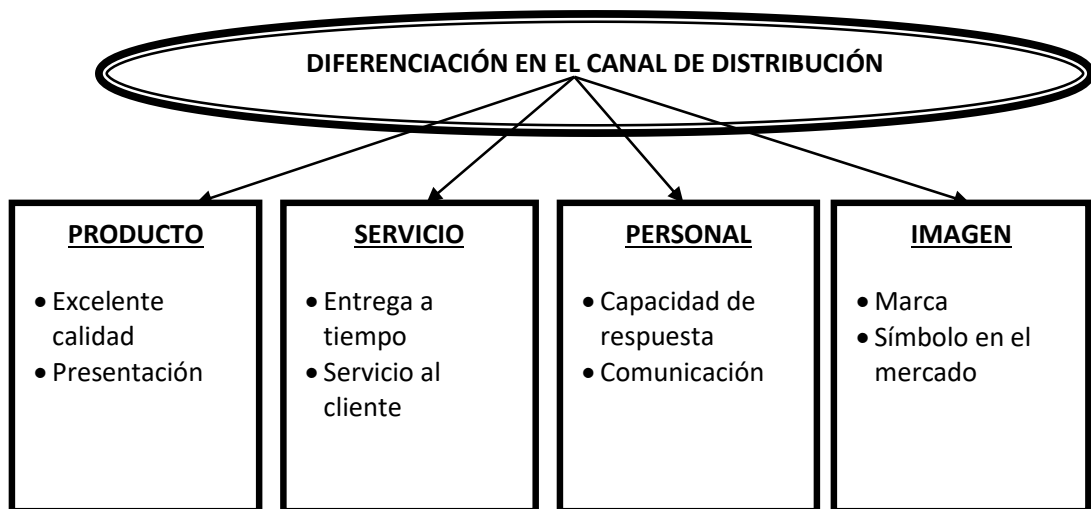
DIFERENCIACIÓN EN EL CANAL DE DISTRIBUCIÓN

PRODUCTO
- Excelente calidad
- Presentación

SERVICIO
- Entrega a tiempo
- Servicio al cliente

PERSONAL
- Capacidad de respuesta
- Comunicación

IMAGEN
- Marca
- Símbolo en el mercado